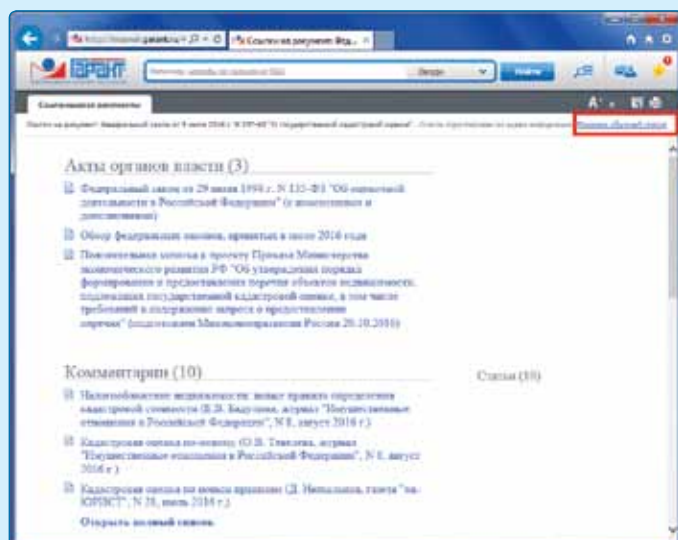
ГАРАНТ

Ссылки на документ Фед... ×

Найти

Ссылки на документ

Акты органов власти (3)

Федеральный закон от 29 июля 1998 г. N 135-ФЗ "Об оценочной деятельности в Российской Федерации" (с изменениями и дополнениями)

Обзор федеральных законов, принятых в июле 2016 года

Пояснительная записка к проекту Приказа Министерства экономического развития РФ "Об утверждении порядка формирования и предоставления перечня объектов недвижимости, подлежащих государственной кадастровой оценке, в том числе требований к содержанию запроса о предоставлении перечня" (подготовлен Минэкономразвития России 20.10.2016)

Комментарии (10)

Налогообложение недвижимости: новые правила определения кадастровой стоимости (Е.В. Бадулина, журнал "Имущественные отношения в Российской Федерации", N 8, август 2016 г.)

Кадастровая оценка по-новому (О.В. Тевелева, журнал "Имущественные отношения в Российской Федерации", N 8, август 2016 г.)

Кадастровая оценка по новым правилам (Д. Никольская, газета "эж-ЮРИСТ", N 28, июль 2016 г.)

Открыть полный список

Статьи (33)